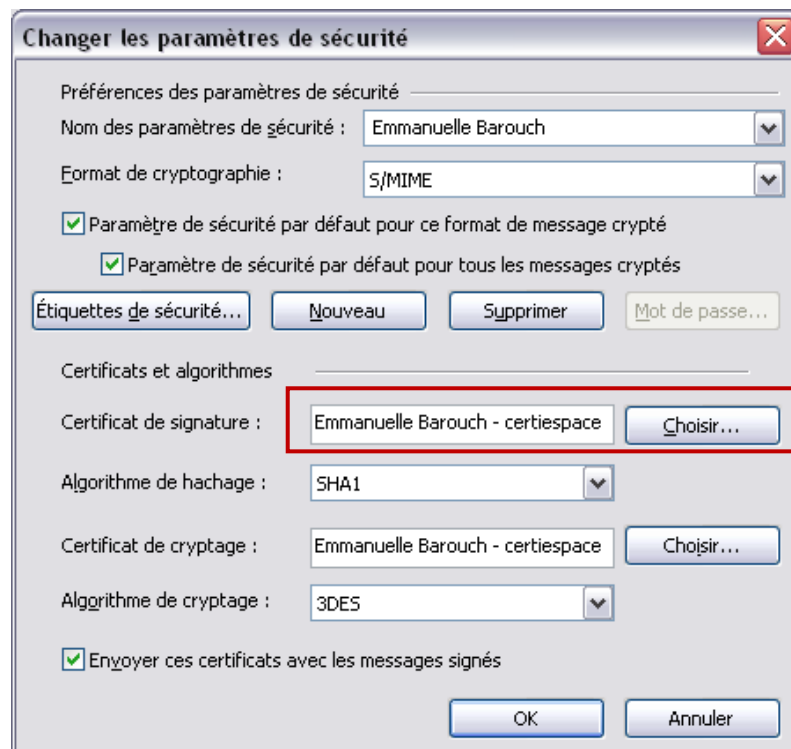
Changer les paramètres de sécurité

Préférences des paramètres de sécurité

Nom des paramètres de sécurité : Emmanuelle Barouch

Format de cryptographie : S/MIME

Paramètre de sécurité par défaut pour ce format de message crypté

Paramètre de sécurité par défaut pour tous les messages cryptés

Étiquettes de sécurité... Nouveau Supprimer Mot de passe...

Certificats et algorithmes

Certificat de signature : Emmanuelle Barouch - certiespace Choisir...

Algorithme de hachage : SHA1

Certificat de cryptage : Emmanuelle Barouch - certiespace Choisir...

Algorithme de cryptage : 3DES

Envoyer ces certificats avec les messages signés

OK Annuler